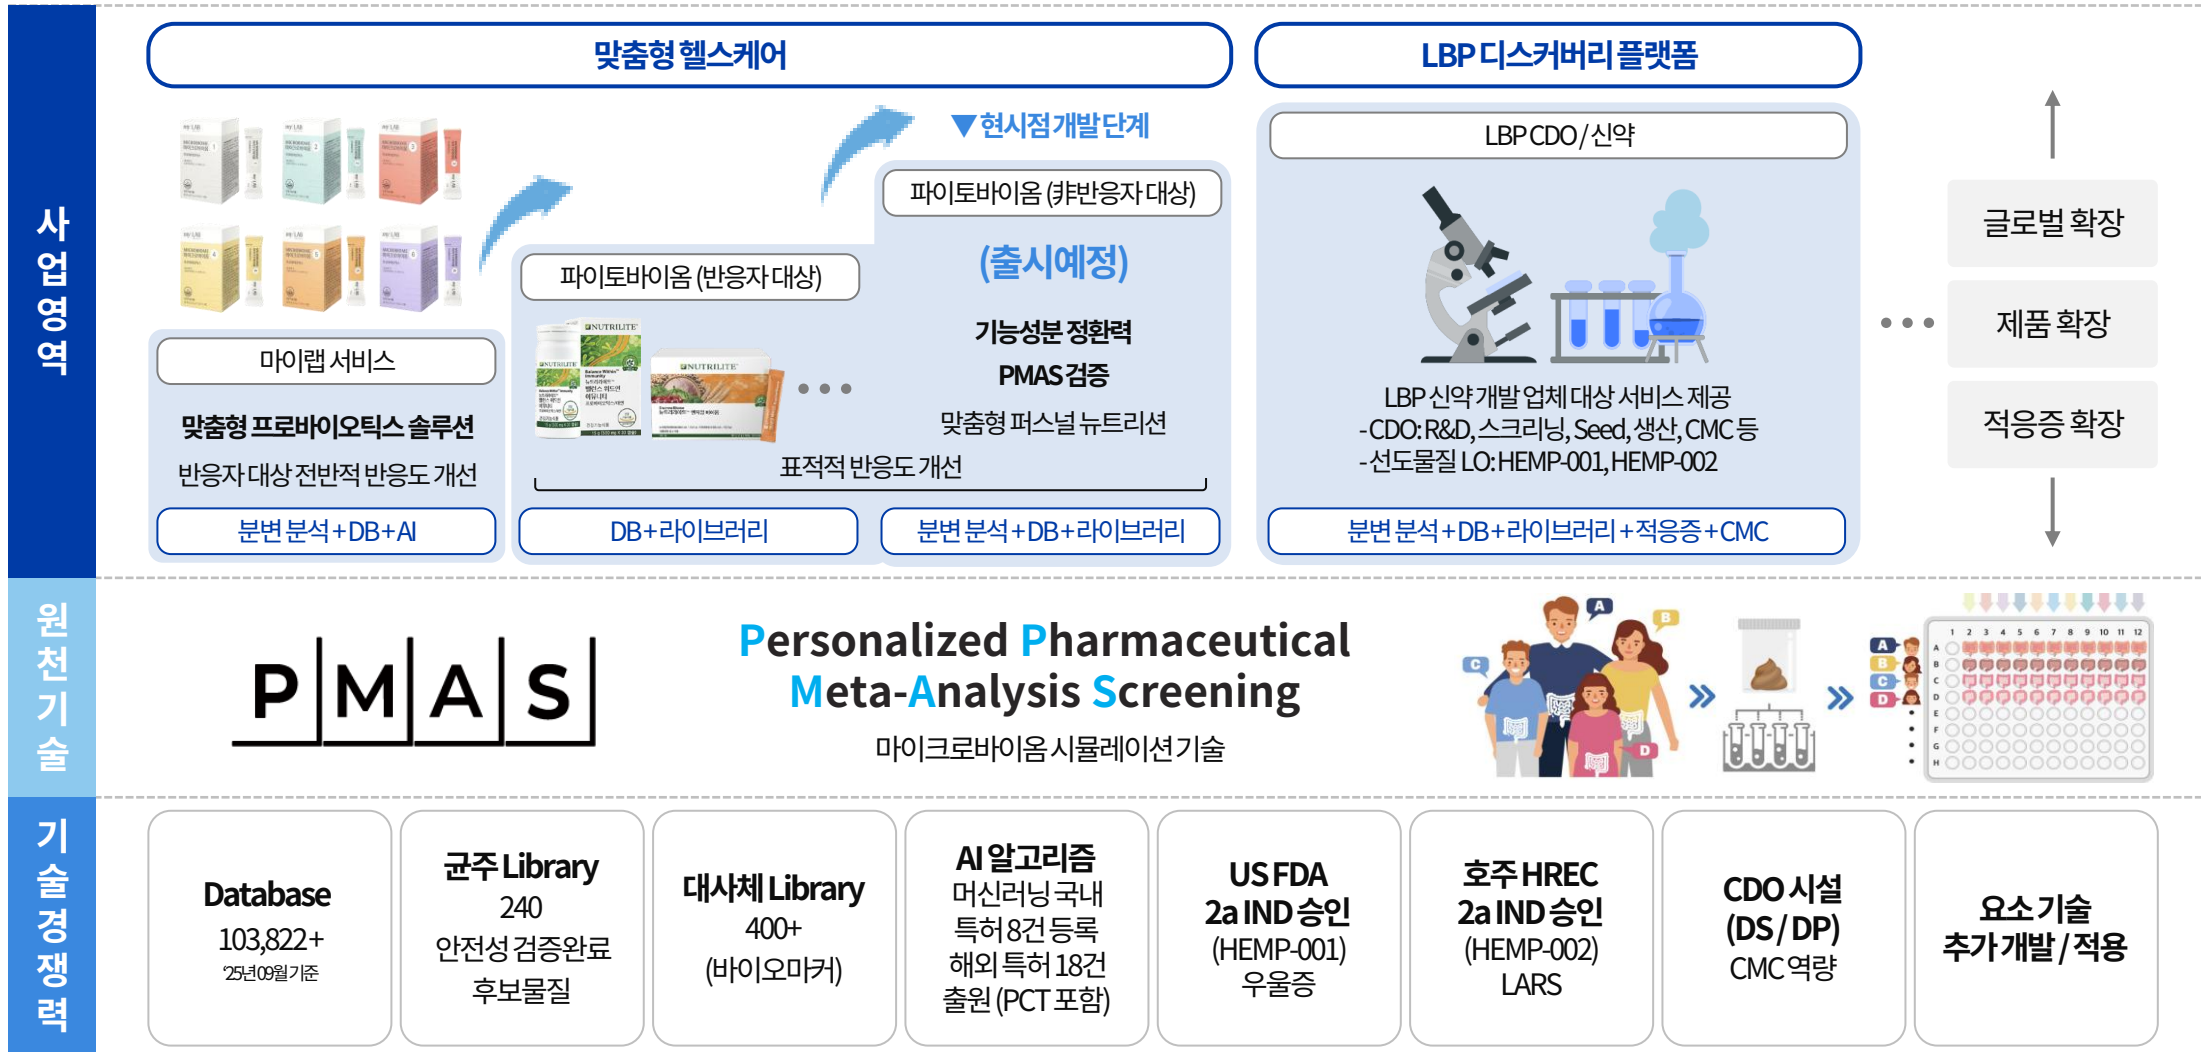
사업영역

맞춤형 헬스케어

LBP 디스커버리 플랫폼

▼현시점개발단계

마이랩 서비스

맞춤형 프로바이오틱스 솔루션

반응자 대상 전반적 반응도 개선

분변 분석+DB+AI

파이토바이옴 (반응자 대상)

DB+라이브러리

파이토바이옴 (非반응자 대상)

(출시예정)

기능성분 정확력

PMAS 검증

맞춤형 퍼스널 뉴트리션

표적적 반응도 개선

분변 분석+DB+라이브러리

LBP CDO / 신약

LBP 신약개발 업체 대상 서비스 제공
-CDO: R&D, 스크리닝, Seed, 생산, CMC 등
-선도물질 LO: HEMP-001, HEMP-002

분변 분석+DB+라이브러리+적응증+CMC

글로벌 확장

제품 확장

적응증 확장

원천기술

P M A S

Personalized Pharmaceutical Meta-Analysis Screening

마이크로바이옴 시뮬레이션기술

기술경쟁력

Database
103,822+
'25년09월 기준

균주 Library
240
안전성 검증완료
후보물질

대사체 Library
400+
(바이오마커)

AI 알고리즘
머신러닝 국내
특허8건 등록
해외 특허 18건
출원 (PCT 포함)

US FDA
2a IND 승인
(HEMP-001)
우울증

호주 HREC
2a IND 승인
(HEMP-002)
LARS

CDO 시설
(DS / DP)
CMC 역량

요소기술
추가개발 / 적용